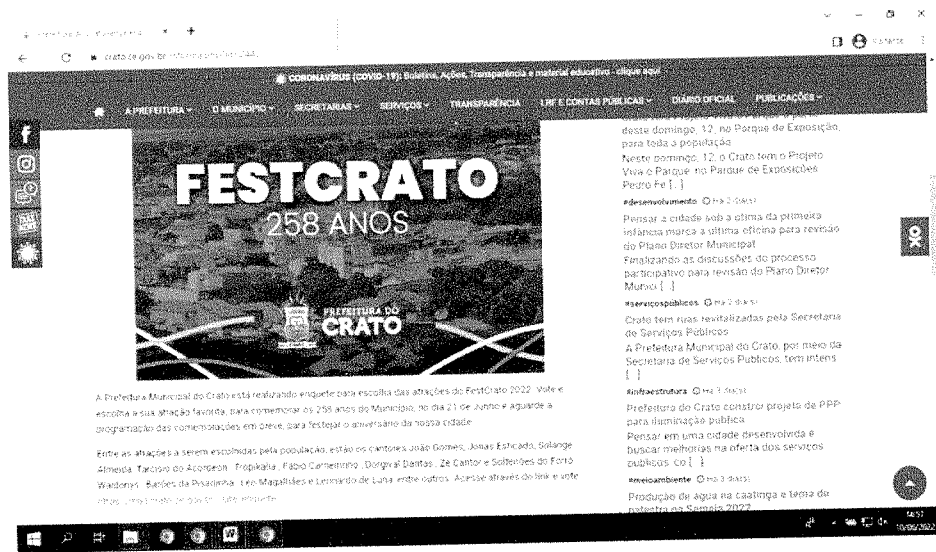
crato.ce.gov.br

CORONAVÍRUS (COVID-19): Boletins, Ações, Transparência e material educativo - clique aqui

A PREFEITURA ▾ O MUNICÍPIO ▾ SECRETARIAS ▾ SERVIÇOS ▾ TRANSPARÊNCIA LRF E CONTAS PÚBLICAS ▾ DIÁRIO OFICIAL PUBLICAÇÕES ▾

FESTCRATO
258 ANOS

PREFEITURA DO CRATO

A Prefeitura Municipal do Crato está realizando enquete para escolha das atrações do FestCrato 2022. Vote e escolha a sua atração favorita, para comemorar os 258 anos do Município, no dia 21 de Junho e aguarde a programação das comemorações em breve, para festejar o aniversário da nossa cidade.

Entre as atrações a serem escolhidas pela população, estão os cantores João Gomes, Jonas Esticado, Solange Almeida, Tarcísio do Acordeon, Tropykalia, Fábio Carneirinho, Dorgival Dantas, Zé Cantor e Sofrenções do Forró Wadoney, Barões da Pisadinha, Léo Magalhães e Leonardo de Luna, entre outros. Acesse através do link e vote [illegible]

deste domingo, 12, no Parque de Exposição, para toda a população
Neste domingo, 12, o Crato tem o Projeto Viva o Parque no Parque de Exposições Pedro Fé [...]

#desenvolvimento há 2 dias
Pensar a cidade sob a ótica da primeira infância marca a última oficina para revisão do Plano Diretor Municipal
Finalizando as discussões do processo participativo para revisão do Plano Diretor Munici [...]

#serviçospúblicos há 2 dias
Crato tem ruas revitalizadas pela Secretaria de Serviços Públicos
A Prefeitura Municipal do Crato, por meio da Secretaria de Serviços Públicos, tem intens [...]

#infraestrutura há 3 dias
Prefeitura do Crato constrói projeto de PPP para iluminação pública
Pensar em uma cidade desenvolvida e buscar melhorias na oferta dos serviços públicos. Co [...]

#meioambiente há 3 dias
Produção de água na caatinga é tema de palestra na Semana 2022

14:57
10/06/2022